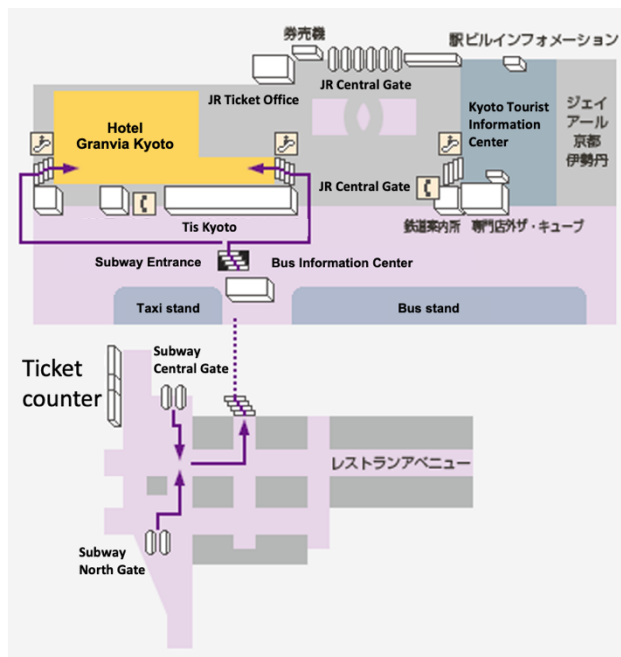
券売機

駅ビルインフォメーション

JR Central Gate

JR Ticket Office

Hotel Granvia Kyoto

Kyoto Tourist Information Center

ジェイアール京都伊勢丹

JR Central Gate

Tis Kyoto

鉄道案内所

専門店外ザ・キューブ

Subway Entrance

Bus Information Center

Taxi stand

Bus stand

Ticket counter

Subway Central Gate

レストランアベニュー

Subway North Gate